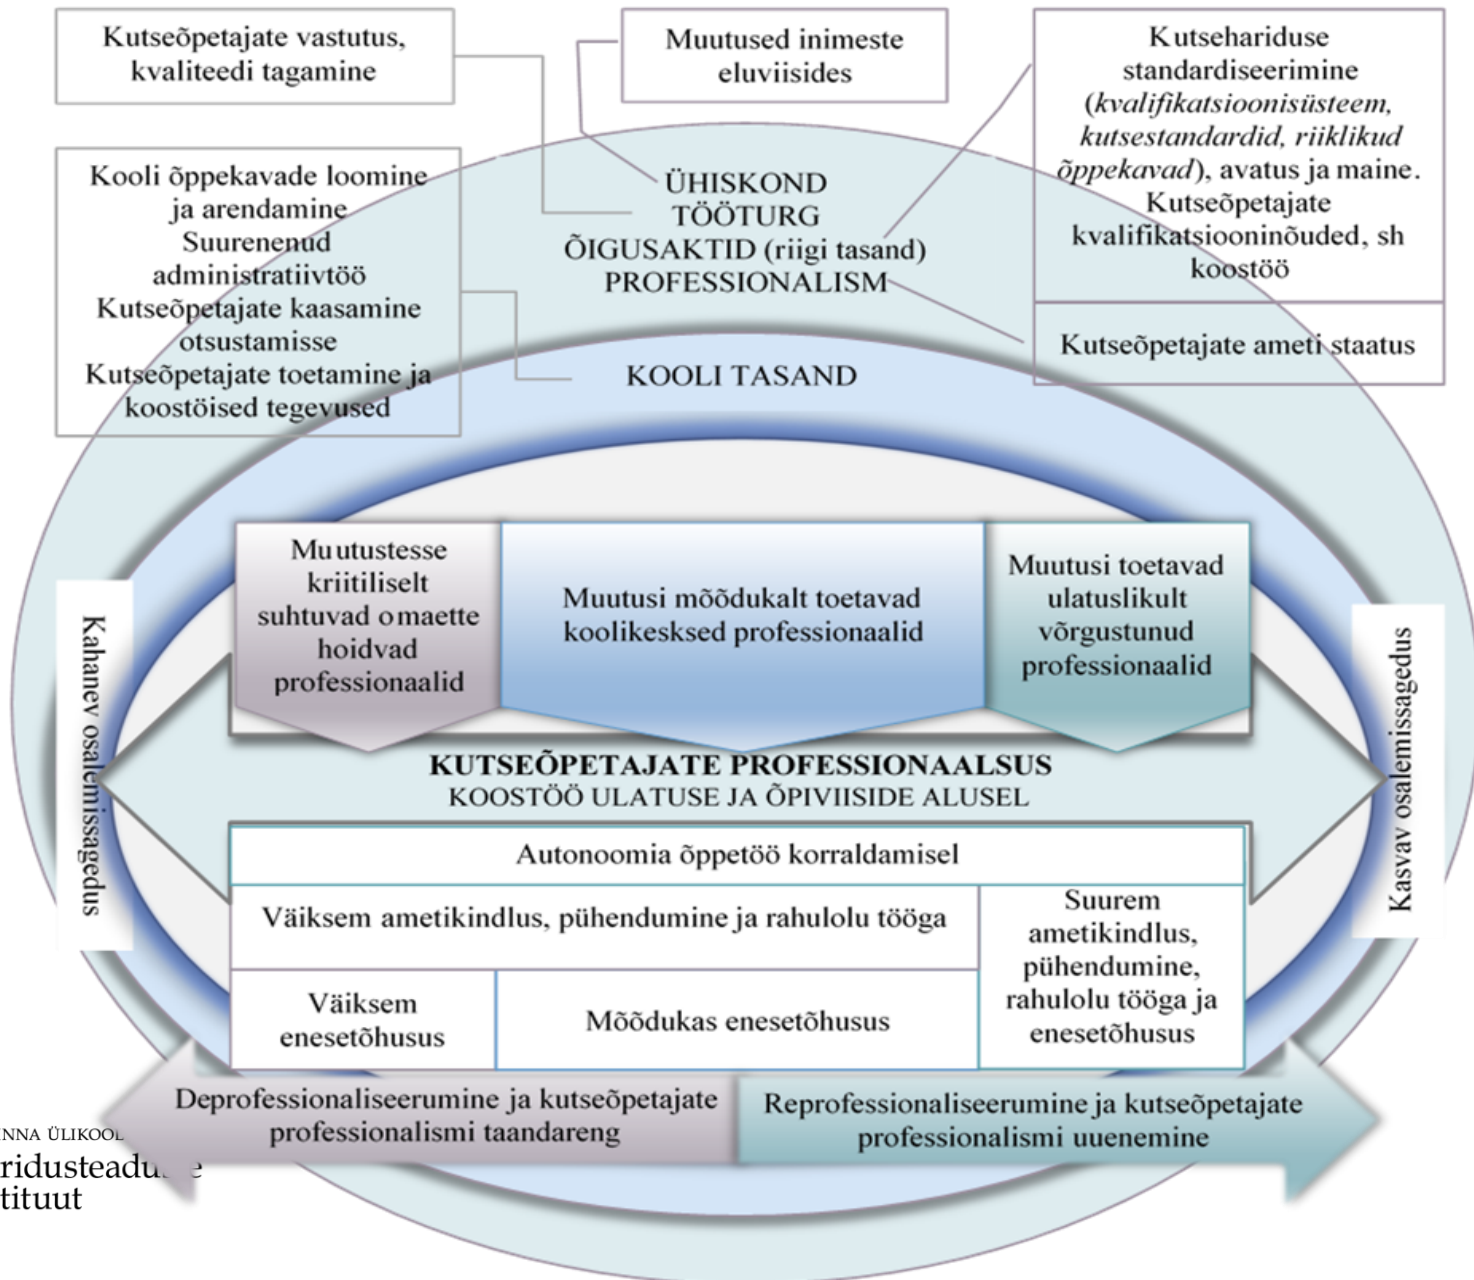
Kutseõpetajate vastutus, kvaliteedi tagamine

Muutused inimeste eluviisides

Kutsehariduse standardiseerimine (*kvalifikatsioonisüsteem, kutsestandardid, riiklikud õppekavad*), avatus ja maine. Kutseõpetajate kvalifikatsiooninõuded, sh koostöö

Kooli õppekavade loomine ja arendamine
Suurenenud administratiivtöö
Kutseõpetajate kaasamine otsustamisse
Kutseõpetajate toetamine ja koostöised tegevused

ÜHISKOND
TÖÖTURG
ÕIGUSAKTID (riigi tasand)
PROFESSIONALISM

Kutseõpetajate ameti staatus

KOOLI TASAND

Kahanev osalemissagedus

Muutustesse kriitiliselt suhtuvad omaette hoidvad professionaalid

Muutusi mõõdukalt toetavad koolikesksed professionaalid

Muutusi toetavad ulatuslikult võrgustunud professionaalid

Kasvav osalemissagedus

KUTSEÕPETAJATE PROFESSIONAALSUS
KOOSTÖÖ ULATUSE JA ÕPIVIISIDE ALUSEL

| Autonoomia õppetöö korraldamisel | | |
|---|---|---|
| Väiksem ametikindlus, pühendumine ja rahulolu tööga | | Suurem ametikindlus, pühendumine, rahulolu tööga ja enesetõhusus |
| Väiksem enesetõhusus | Mõõdukas enesetõhusus | |

Deprofessionaliseerumine ja kutseõpetajate professionalismi taandareng

Reprofessionaliseerumine ja kutseõpetajate professionalismi uuenemine

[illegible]NNA ÜLIKOOL
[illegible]ridusteadu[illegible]e
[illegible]tituut